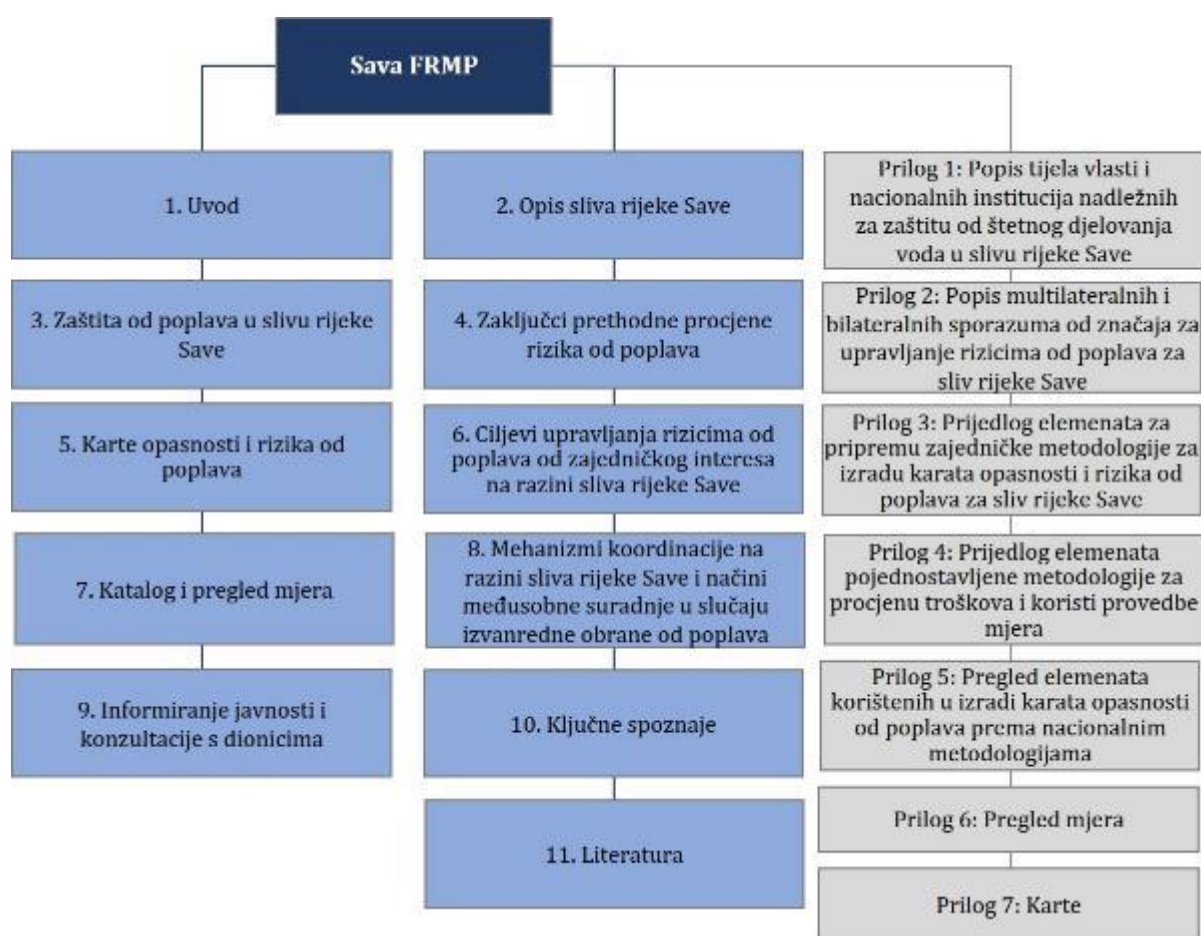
Sava FRMP

1. Uvod

3. Zaštita od poplava u slivu rijeke Save

5. Karte opasnosti i rizika od poplava

7. Katalog i pregled mjera

9. Informiranje javnosti i konzultacije s dionicima

2. Opis sliva rijeke Save

4. Zaključci prethodne procjene rizika od poplava

6. Ciljevi upravljanja rizicima od poplava od zajedničkog interesa na razini sliva rijeke Save

8. Mehanizmi koordinacije na razini sliva rijeke Save i načini međusobne suradnje u slučaju izvanredne obrane od poplava

10. Ključne spoznaje

11. Literatura

Prilog 1: Popis tijela vlasti i nacionalnih institucija nadležnih za zaštitu od štetnog djelovanja voda u slivu rijeke Save

Prilog 2: Popis multilateralnih i bilateralnih sporazuma od značaja za upravljanje rizicima od poplava za sliv rijeke Save

Prilog 3: Prijedlog elemenata za pripremu zajedničke metodologije za izradu karata opasnosti i rizika od poplava za sliv rijeke Save

Prilog 4: Prijedlog elemenata pojednostavljene metodologije za procjenu troškova i koristi provedbe mjera

Prilog 5: Pregled elemenata korištenih u izradi karata opasnosti od poplava prema nacionalnim metodologijama

Prilog 6: Pregled mjera

Prilog 7: Karte